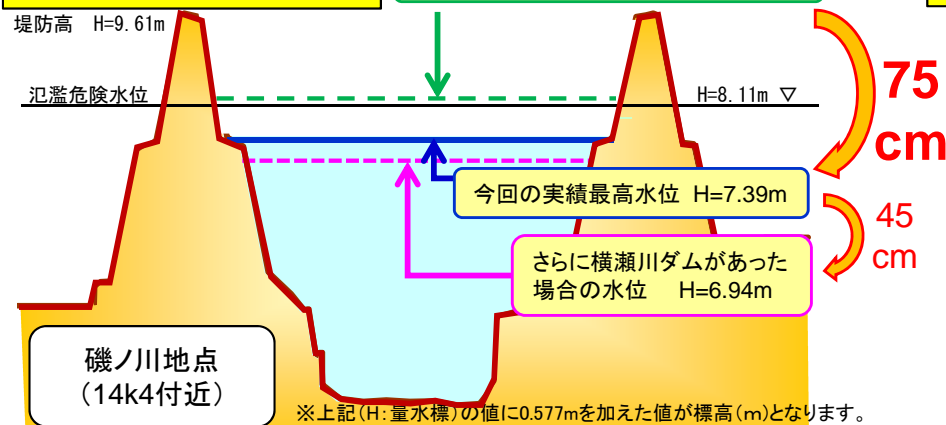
堤防高　H=9.61m

氾濫危険水位

H=8.11m ▽

75 cm

今回の実績最高水位　H=7.39m

45 cm

さらに横瀬川ダムがあった場合の水位　H=6.94m

磯ノ川地点
（14k4付近）

※上記（H：量水標）の値に0.577mを加えた値が標高（m）となります。